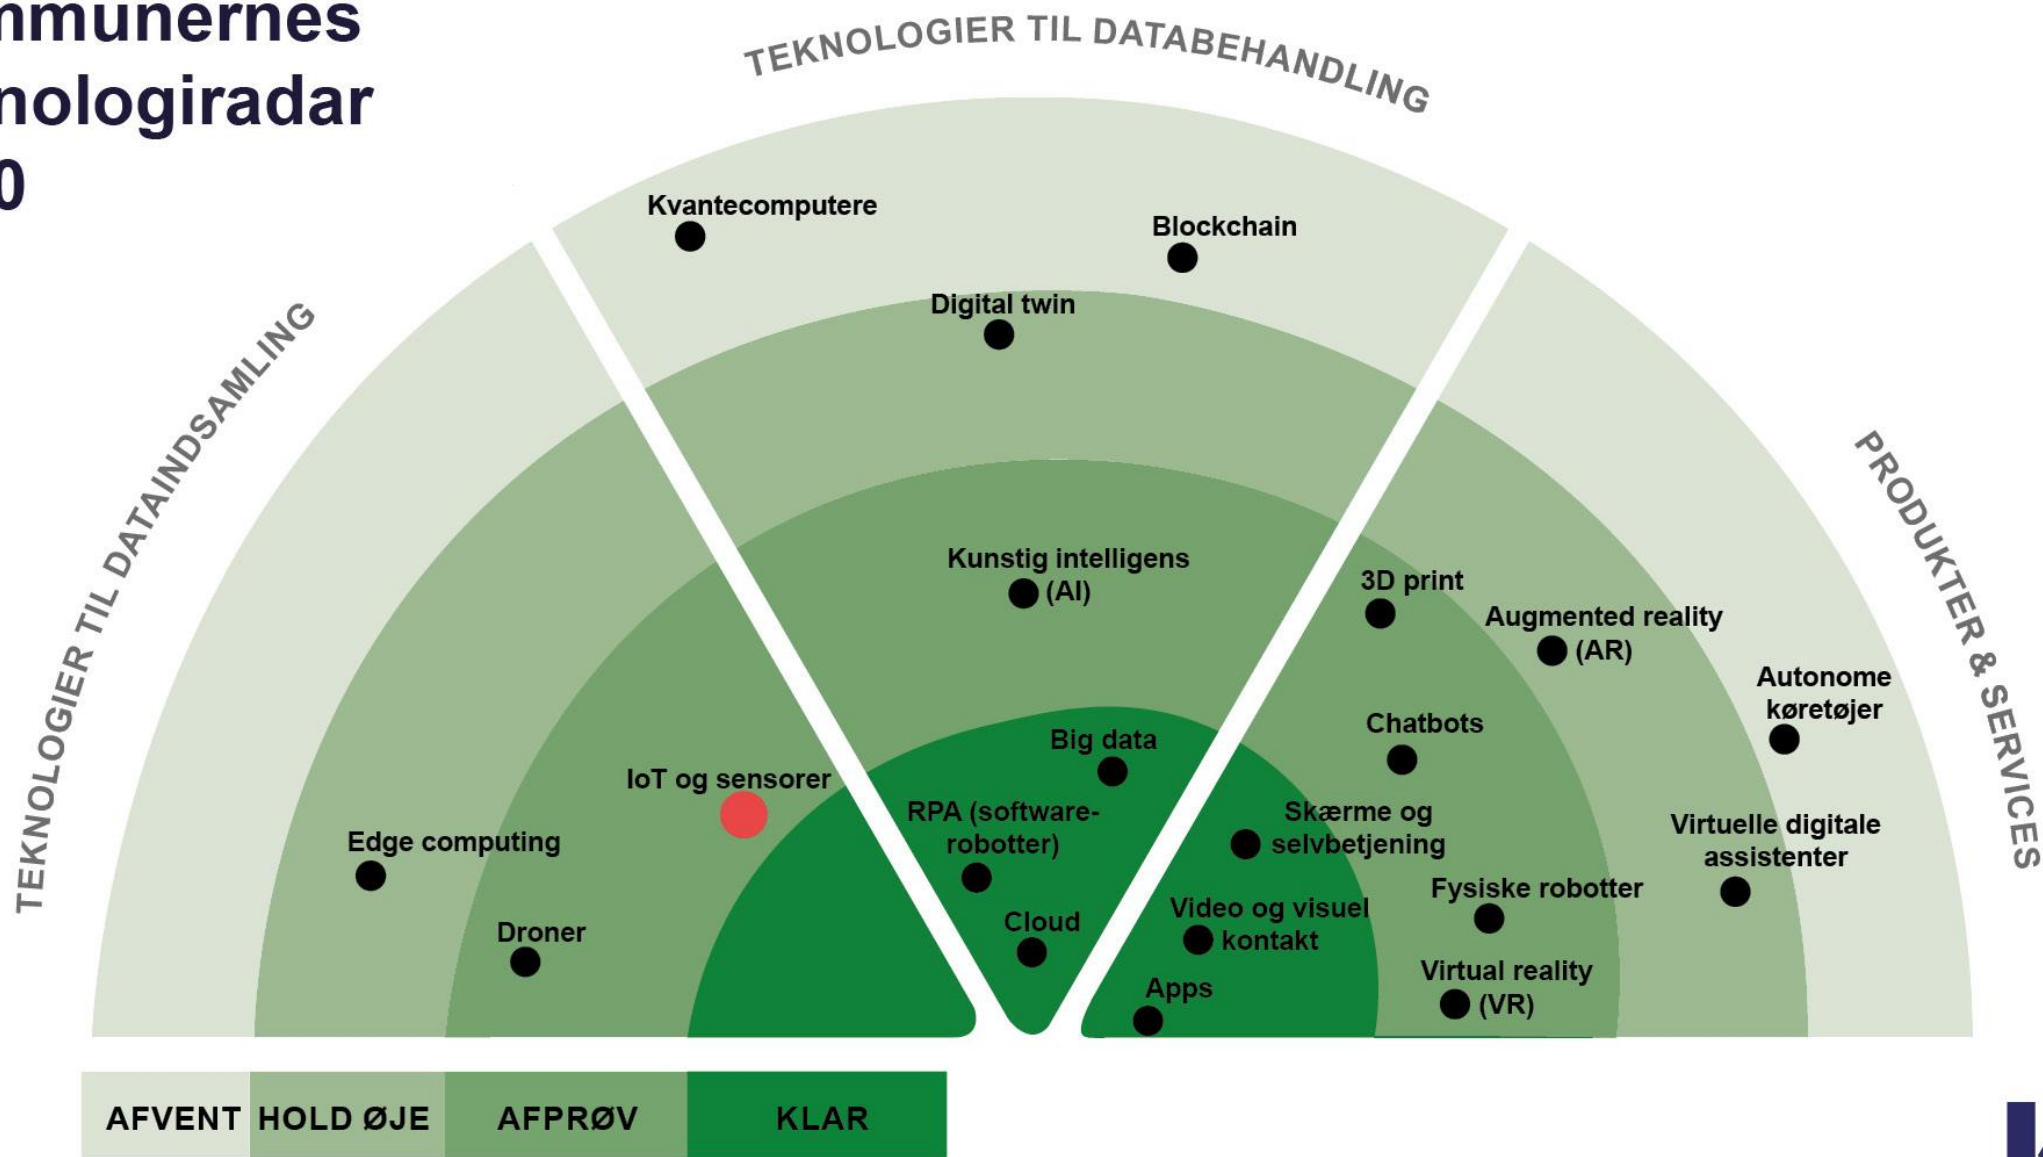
mmunernes
nologiradar
0

TEKNOLOGIER TIL DATABEHANDLING

TEKNOLOGIER TIL DATAINDSAMLING

PRODUKTER & SERVICES

Kvantecomputere
Blockchain
Digital twin
Kunstig intelligens (AI)
3D print
Augmented reality (AR)
Autonome køretøjer
Chatbots
Big data
IoT og sensorer
RPA (software-robotter)
Skærme og selvbetjening
Virtuelle digitale assistenter
Edge computing
Fysiske robotter
Cloud
Video og visuel kontakt
Droner
Virtual reality (VR)
Apps

| AFVENT | HOLD ØJE | AFPRØV | KLAR |
|---|---|---|---|